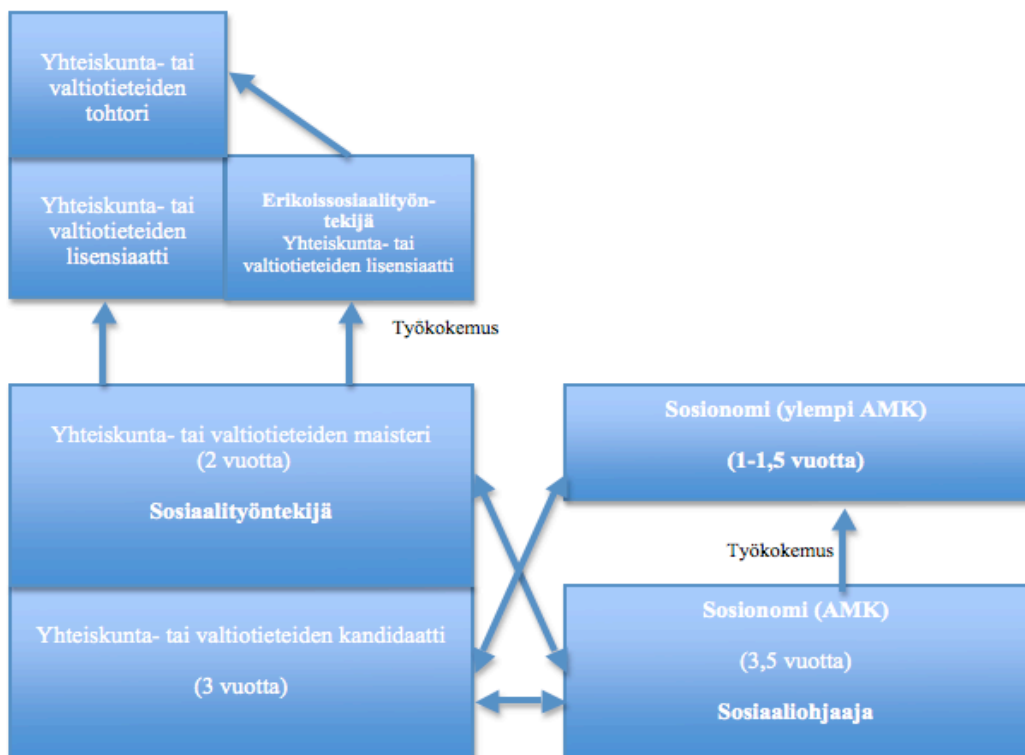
Yhteiskunta- tai valtiotieteiden tohtori

Yhteiskunta- tai valtiotieteiden lisensiaatti

Erikoissosiaalityöntekijä
Yhteiskunta- tai valtiotieteiden lisensiaatti

Työkokemus

Yhteiskunta- tai valtiotieteiden maisteri
(2 vuotta)

Sosiaalityöntekijä

Sosionomi (ylempi AMK)

(1-1,5 vuotta)

Työkokemus

Yhteiskunta- tai valtiotieteiden kandidaatti

(3 vuotta)

Sosionomi (AMK)

(3,5 vuotta)

Sosiaaliohjaaja